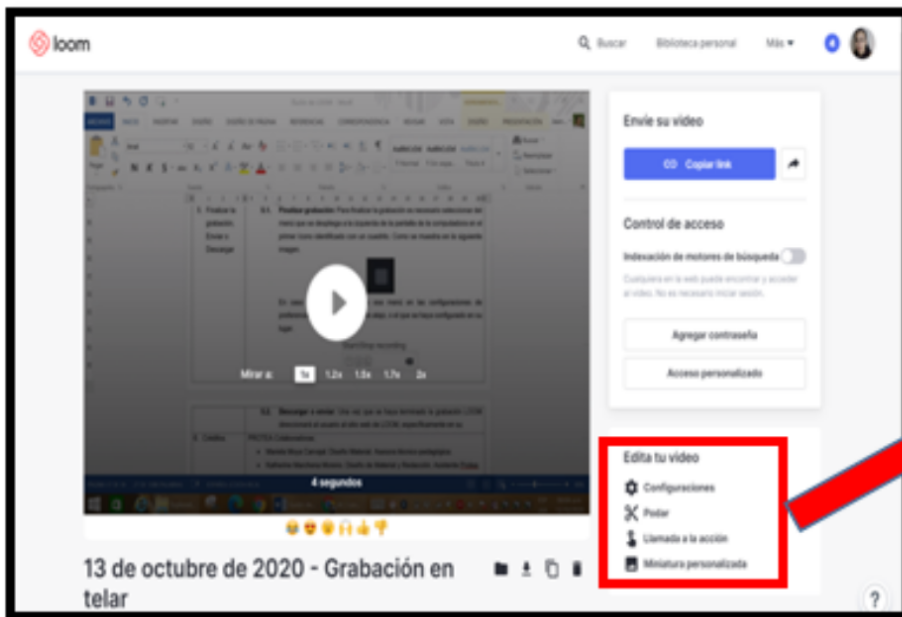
loom

Buscar Biblioteca personal Más

Mirar a: 1x 1.2x 1.5x 1.7x 2x

4 segundos

Envíe su video

Copiar link

Control de acceso

Indexación de motores de búsqueda

Cualquiera en la web puede encontrar y acceder al video. No es necesario iniciar sesión.

Agregar contraseña

Acceso personalizado

Edita tu video

Configuraciones

Podar

Llamada a la acción

Miniatura personalizada

13 de octubre de 2020 - Grabación en telar

?